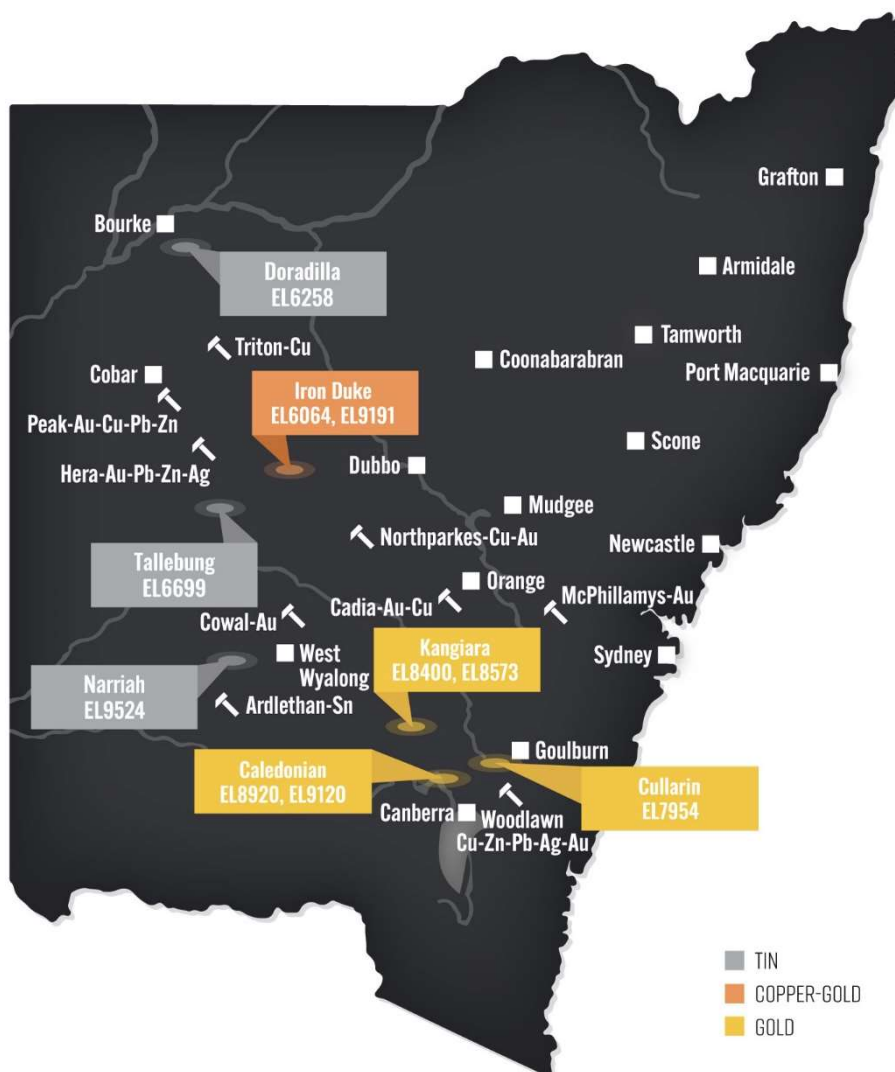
Grafton
Bourke
Doradilla
EL6258
Armidale
Tamworth
Triton-Cu
Coonabarabran
Cobar
Port Macquarie
Iron Duke
EL6064, EL9191
Peak-Au-Cu-Pb-Zn
Scone
Hera-Au-Pb-Zn-Ag
Dubbo
Mudgee
Northparkes-Cu-Au
Newcastle
Tallebung
EL6699
Orange
Cadia-Au-Cu
McPhillamys-Au
Cowal-Au
West Wyalong
Kangiara
EL8400, EL8573
Sydney
Narriah
EL9524
Ardlethan-Sn
Goulburn
Caledonian
EL8920, EL9120
Cullarin
EL7954
Canberra
Woodlawn
Cu-Zn-Pb-Ag-Au
TIN
COPPER-GOLD
GOLD